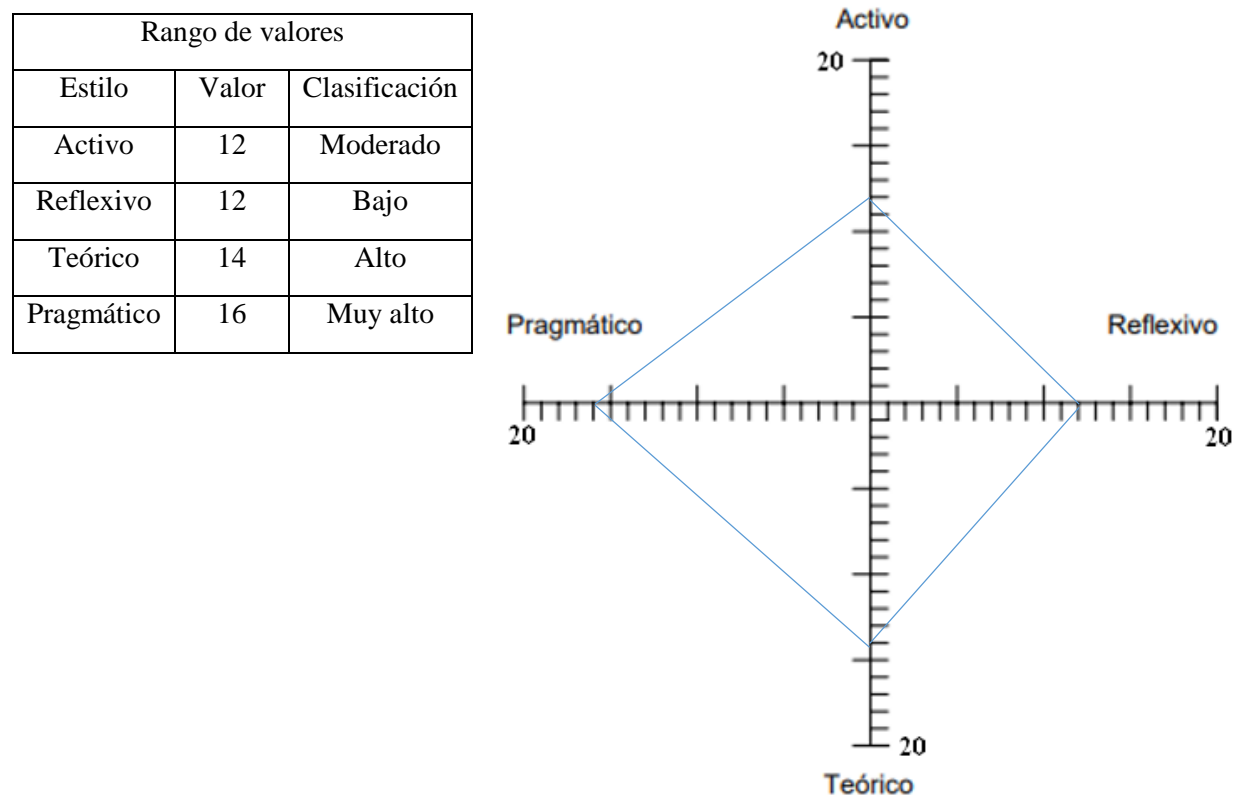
| Rango de valores | | |
|---|---|---|
| Estilo | Valor | Clasificación |
| Activo | 12 | Moderado |
| Reflexivo | 12 | Bajo |
| Teórico | 14 | Alto |
| Pragmático | 16 | Muy alto |

Activo
20
Pragmático
Reflexivo
20
20
20
Teórico